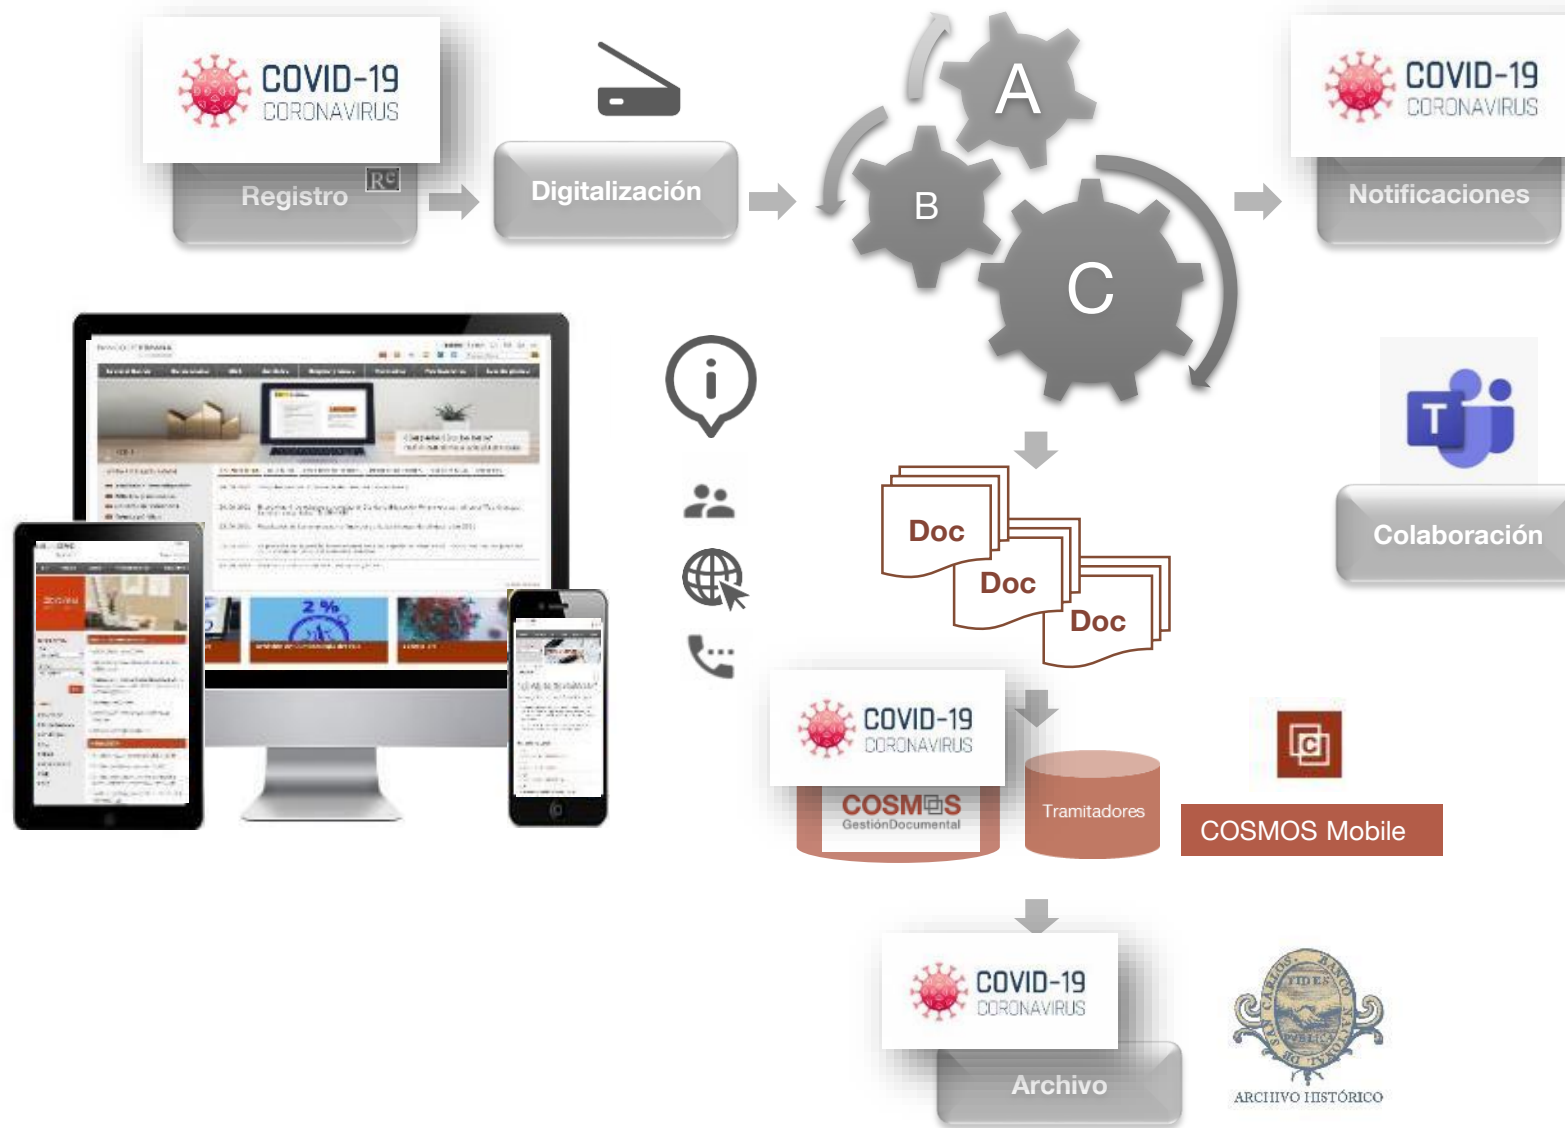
COVID-19
CORONAVIRUS

Registro

RC

Digitalización

A

B

C

COVID-19
CORONAVIRUS

Notificaciones

Colaboración

Doc

Doc

Doc

2 %

COVID-19
CORONAVIRUS

COSMOS
GestiónDocumental

Tramitadores

COSMOS Mobile

COVID-19
CORONAVIRUS

Archivo

FIDES

BANCO NACIONAL DE SAN CARLOS

ARCHIVO HISTÓRICO